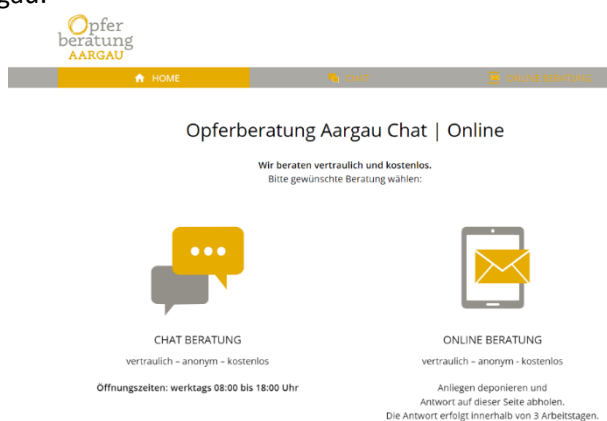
argau.

Opfer
beratung
AARGAU

HOME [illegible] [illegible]

Opferberatung Aargau Chat | Online

Wir beraten vertraulich und kostenlos.
Bitte gewünschte Beratung wählen:

CHAT BERATUNG
vertraulich – anonym – kostenlos

Öffnungszeiten: werktags 08:00 bis 18:00 Uhr

ONLINE BERATUNG
vertraulich – anonym - kostenlos

Anliegen deponieren und
Antwort auf dieser Seite abholen.
Die Antwort erfolgt innerhalb von 3 Arbeitstagen.